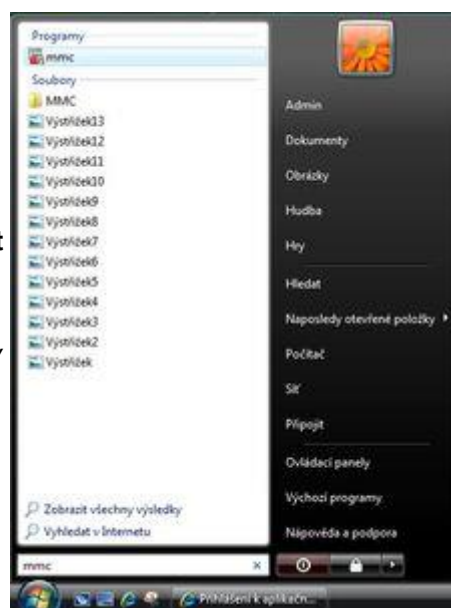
Programy
mmc
Soubory
MMC
Výstřižek13
Výstřižek12
Výstřižek11
Výstřižek10
Výstřižek9
Výstřižek8
Výstřižek7
Výstřižek6
Výstřižek5
Výstřižek4
Výstřižek3
Výstřižek2
Výstřižek

Zobrazit všechny výsledky
Vyhledat v Internetu

mmc

Admin
Dokumenty
Obrázky
Hudba
Hry
Hledat
Naposledy otevřené položky
Počítač
Síť
Připojit
Ovládací panely
Výchozí programy
Nápověda a podpora

Přihlášení k aplikačn...